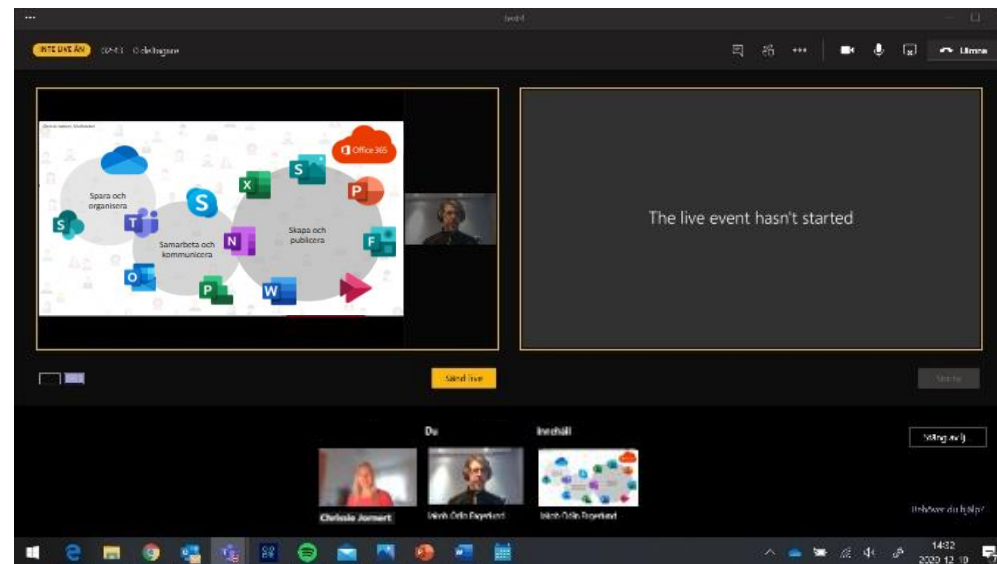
INTE LIVE ÄN 00:51 0 deltagare

Lämna

Office 365

Spara och organisera

Samarbeta och kommunicera

Skapa och publicera

The live event hasn't started

Sänd live

Starta

Du

Innehåll

Växla av/på

Chrissie Jornert

Jakob Ödin Fagerlund

Jakob Ödin Fagerlund

Behöver du hjälp?

14:32
2020-12-10